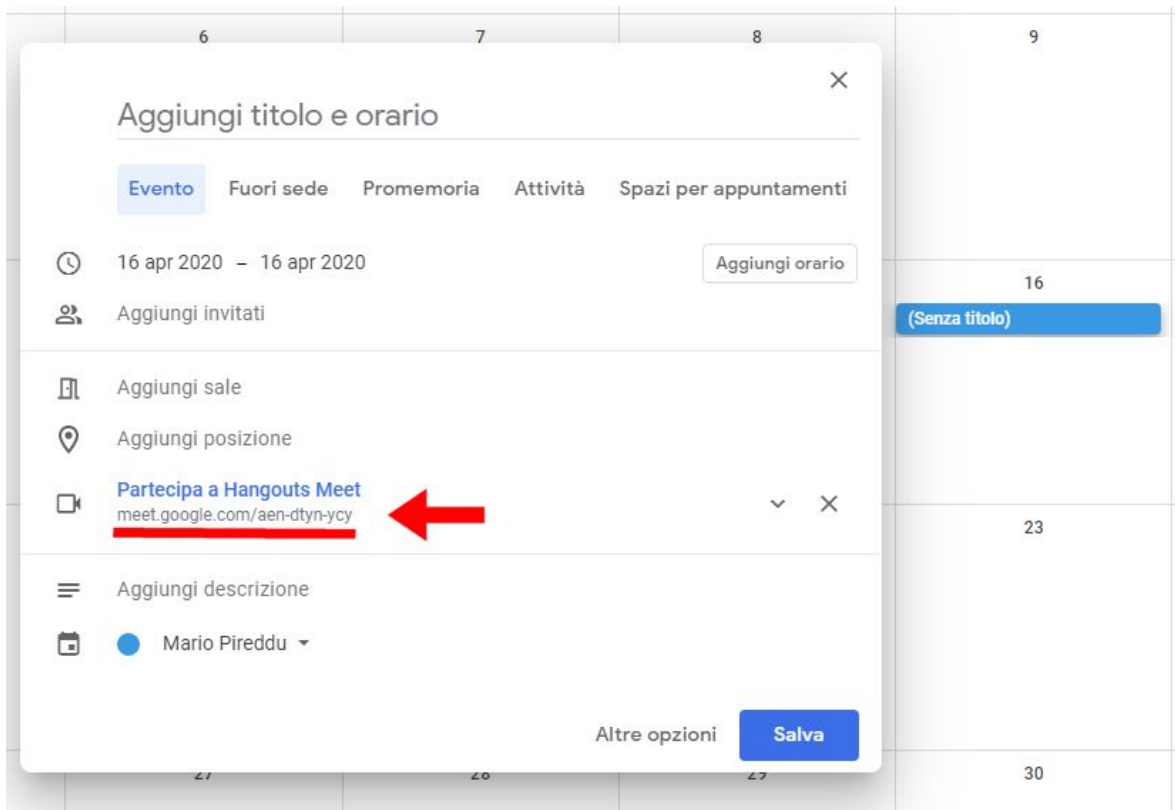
6
7
8
9

Aggiungi titolo e orario

Evento
Fuori sede
Promemoria
Attività
Spazi per appuntamenti

16 apr 2020 – 16 apr 2020
Aggiungi orario

Aggiungi invitati

16
(Senza titolo)

Aggiungi sale

Aggiungi posizione

Partecipa a Hangouts Meet
meet.google.com/aen-dtyn-ycy

23

Aggiungi descrizione

Mario Pireddu

Altre opzioni
Salva

27
28
29
30